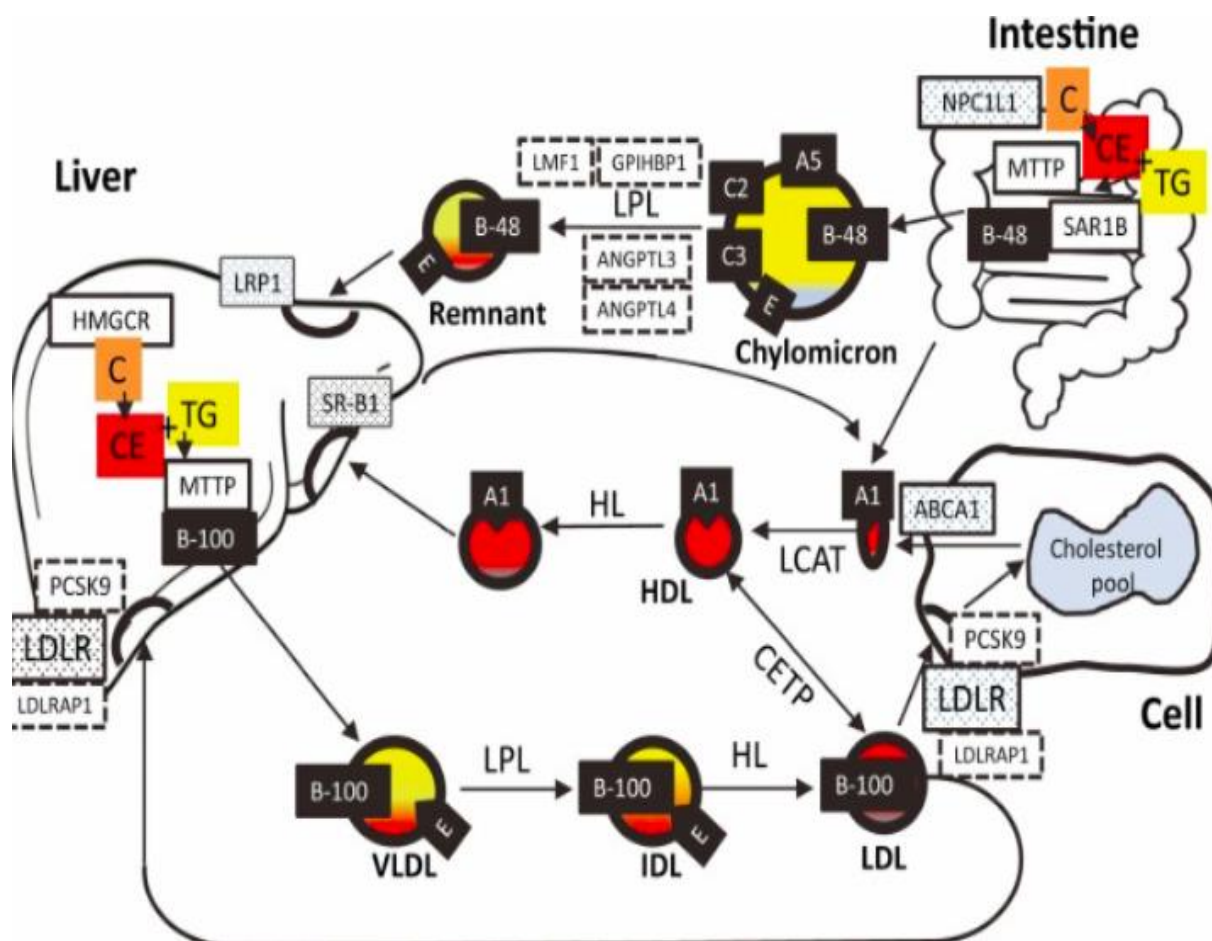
Intestine

NPC1L1

C

CE

MTTP

TG

B-48

SAR1B

Liver

LMF1

GPIHBP1

A5

C2

LPL

B-48

B-48

C3

ANGPTL3

E

ANGPTL4

E

Remnant

Chylomicron

LRP1

HMGCR

C

TG

CE

SR-B1

MTTP

B-100

A1

HL

A1

A1

ABCA1

LCAT

Cholesterol pool

HDL

PCSK9

LDLR

CETP

PCSK9

LDLRAP1

LDLR

Cell

LDLRAP1

LPL

HL

B-100

B-100

B-100

E

E

VLDL

IDL

LDL